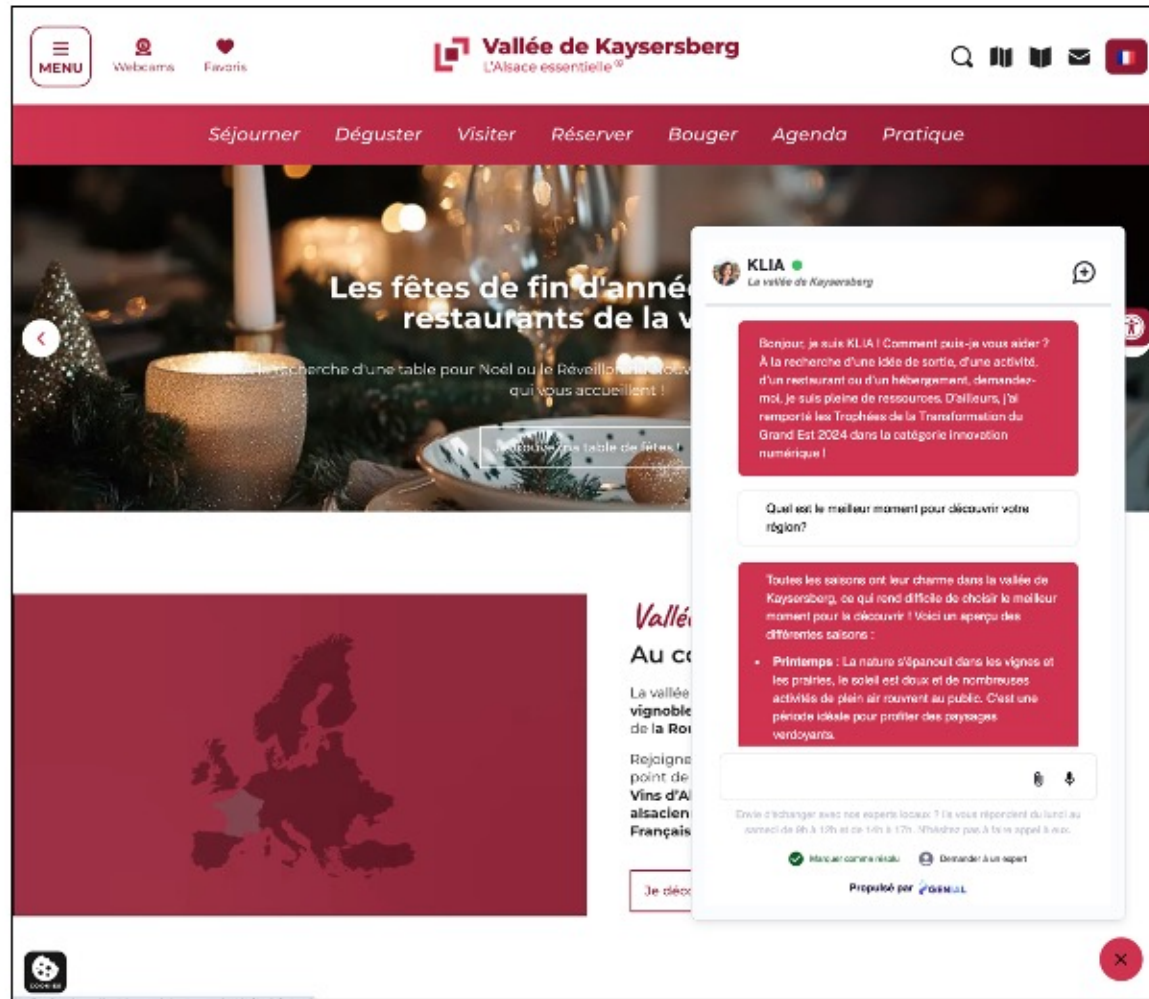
MENU

Webcams

Favoris

Vallée de Kaysersberg
L'Alsace essentielle

Séjourner Déguster Visiter Réserver Bouger Agenda Pratique

Les fêtes de fin d'anné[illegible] restaurants de la v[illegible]

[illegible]recherche d'une table pour Noël ou le Réveillon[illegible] qui vous accueillent !

Je trouve une table de fêtes !

KLIA
La vallée de Kaysersberg

Bonjour, je suis KLIA ! Comment puis-je vous aider ? À la recherche d'une idée de sortie, d'une activité, d'un restaurant ou d'un hébergement, demandez-moi, je suis pleine de ressources. D'ailleurs, j'ai remporté les Trophées de la Transformation du Grand Est 2024 dans la catégorie Innovation numérique !

Quel est le meilleur moment pour découvrir votre région?

Toutes les saisons ont leur charme dans la vallée de Kaysersberg, ce qui rend difficile de choisir le meilleur moment pour la découvrir ! Voici un aperçu des différentes saisons :

- **Printemps** : La nature s'épanouit dans les vignes et les prairies, le soleil est doux et de nombreuses activités de plein air rouvrent au public. C'est une période idéale pour profiter des paysages verdoyants.

Envie d'échanger avec nos experts locaux ? Ils vous répondent du lundi au samedi de 9h à 12h et de 14h à 17h. N'hésitez pas à faire appel à eux.

Marquer comme résolu

Demander à un expert

Propulsé par GENIAL

Vallé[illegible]
Au co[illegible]

La vallée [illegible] vignoble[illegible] de la Rou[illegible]

Rejoigne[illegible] point de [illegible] Vins d'Al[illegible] alsacien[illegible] Français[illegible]

Je déco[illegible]

COOKIES